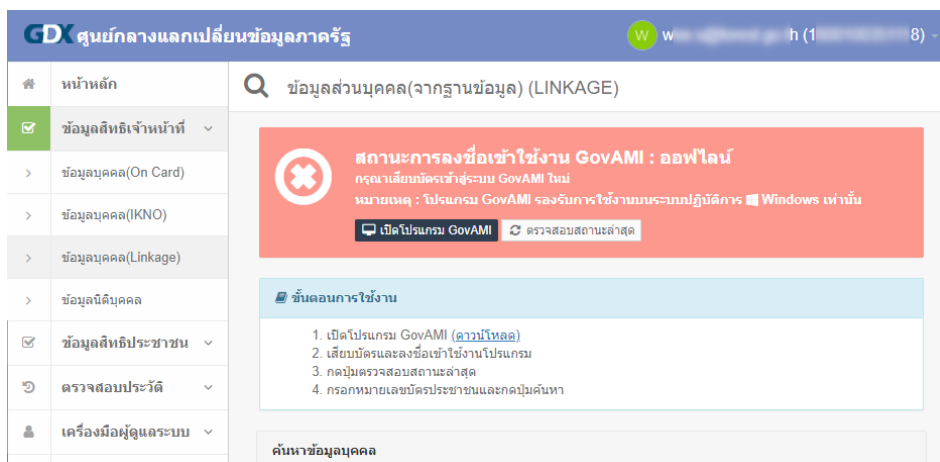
GDX ศูนย์กลางแลกเปลี่ยนข้อมูลภาครัฐ

W w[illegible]h (1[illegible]8)

หน้าหลัก

ข้อมูลสิทธิเจ้าหน้าที่

ข้อมูลบุคคล(On Card)

ข้อมูลบุคคล(IKNO)

ข้อมูลบุคคล(Linkage)

ข้อมูลนิติบุคคล

ข้อมูลสิทธิประชาชน

ตรวจสอบประวัติ

เครื่องมือผู้ดูแลระบบ

ข้อมูลส่วนบุคคล(จากฐานข้อมูล) (LINKAGE)

สถานะการลงชื่อเข้าใช้งาน GovAMI : ออฟไลน์

กรุณาเสียบบัตรเข้าสู่ระบบ GovAMI ใหม่

หมายเหตุ : โปรแกรม GovAMI รองรับการใช้งานบนระบบปฏิบัติการ Windows เท่านั้น

เปิดโปรแกรม GovAMI

ตรวจสอบสถานะล่าสุด

ขั้นตอนการใช้งาน

1. เปิดโปรแกรม GovAMI (ดาวน์โหลด)
2. เสียบบัตรและลงชื่อเข้าใช้งานโปรแกรม
3. กดปุ่มตรวจสอบสถานะล่าสุด
4. กรอกหมายเลขบัตรประชาชนและกดปุ่มค้นหา

ค้นหาข้อมูลบุคคล